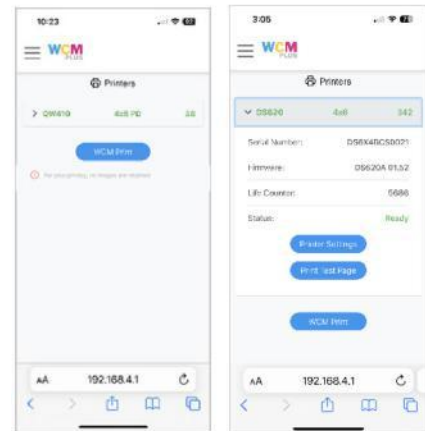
10:23

WCM PLUS

Printers

> QW410 4x6 PD 38

WCM Print

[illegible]

AA 192.168.4.1

3:05

WCM PLUS

Printers

DS620 4x6 342

Serial Number: DS6X4BC50021

Firmware: DS620A 01.52

Life Counter: 5686

Status: Ready

Printer Settings

Print Test Page

WCM Print

AA 192.168.4.1